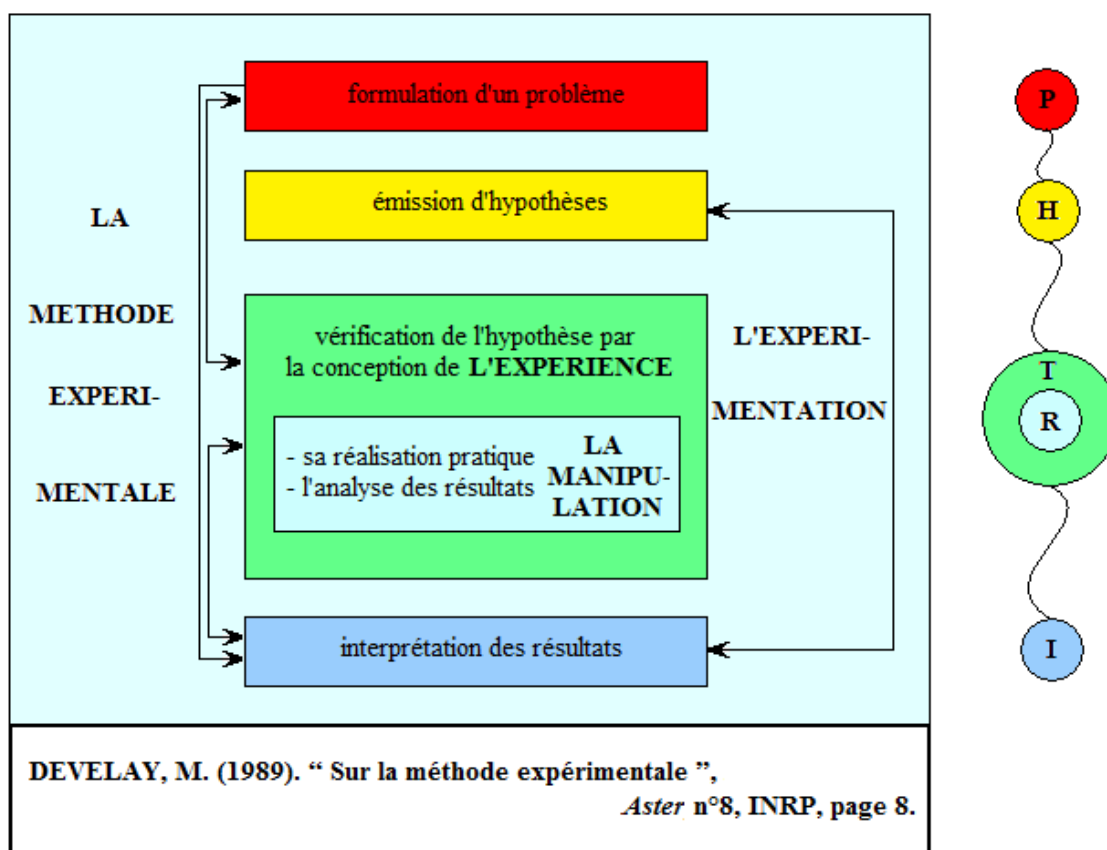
LA

METHODE

EXPERI-

MENTALE

formulation d'un problème

émission d'hypothèses

vérification de l'hypothèse par la conception de L'EXPERIENCE

- sa réalisation pratique
- l'analyse des résultats

LA MANIPU-LATION

interprétation des résultats

L'EXPERI-

MENTATION

P

H

T

R

I

DEVELAY, M. (1989). “ Sur la méthode expérimentale ”, Aster n°8, INRP, page 8.